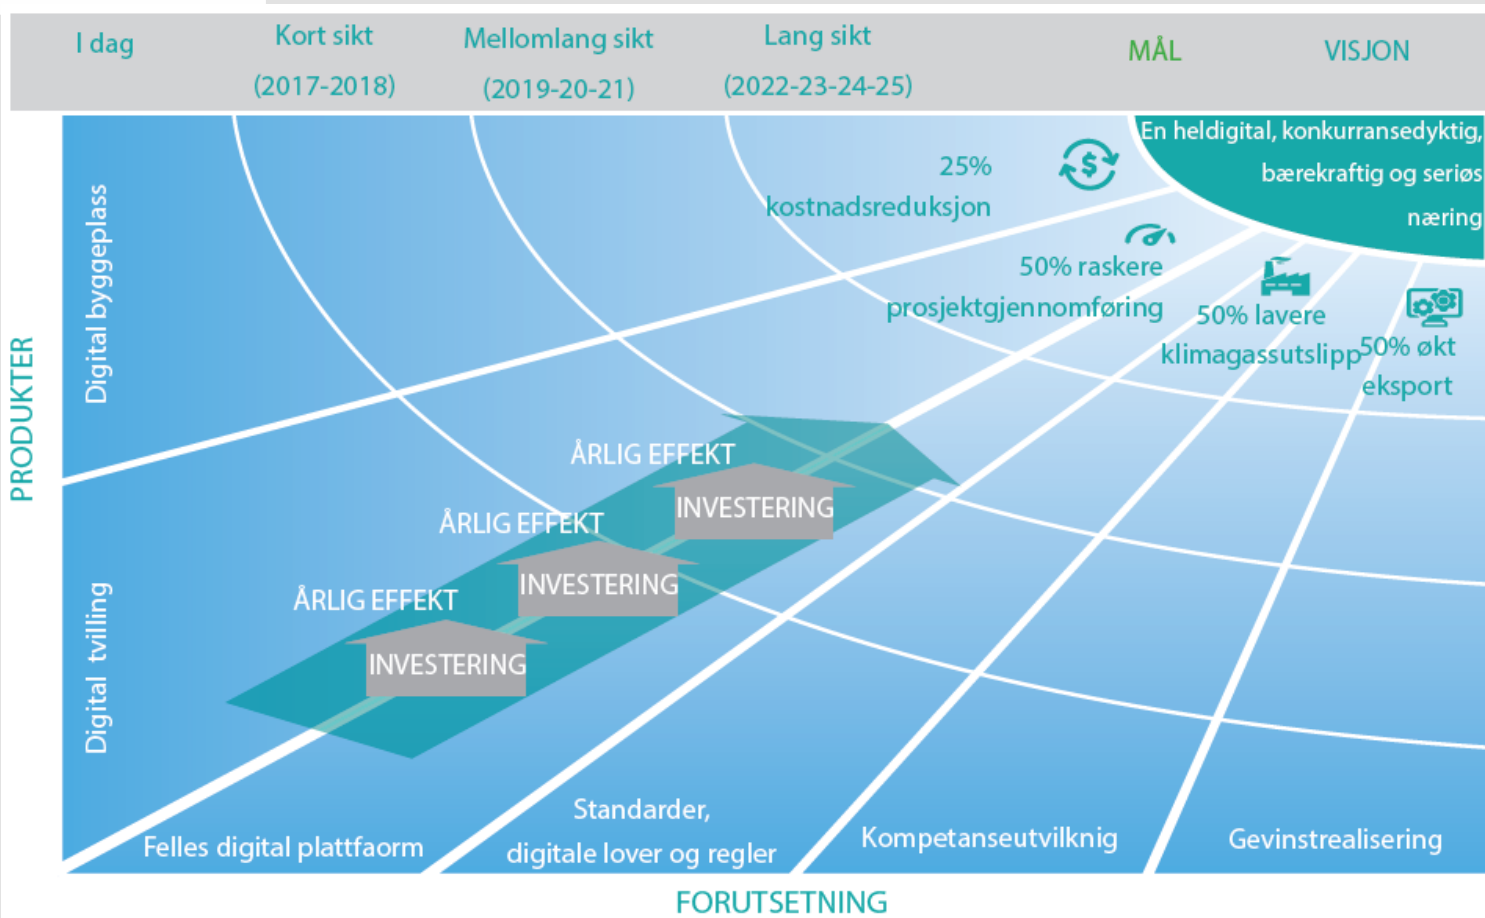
I dag

Kort sikt
(2017-2018)

Mellomlang sikt
(2019-20-21)

Lang sikt
(2022-23-24-25)

MÅL

VISJON

En heldigital, konkurransedyktig, bærekraftig og seriøs næring

25% kostnadsreduksjon

50% raskere prosjektgjennomføring

50% lavere klimagassutslipp

50% økt eksport

PRODUKTER

Digital byggeplass

Digital tvilling

ÅRLIG EFFEKT
INVESTERING

ÅRLIG EFFEKT
INVESTERING

ÅRLIG EFFEKT
INVESTERING

Felles digital plattfaorm

Standarder, digitale lover og regler

Kompetanseutvilknig

Gevinstrealisering

FORUTSETNING